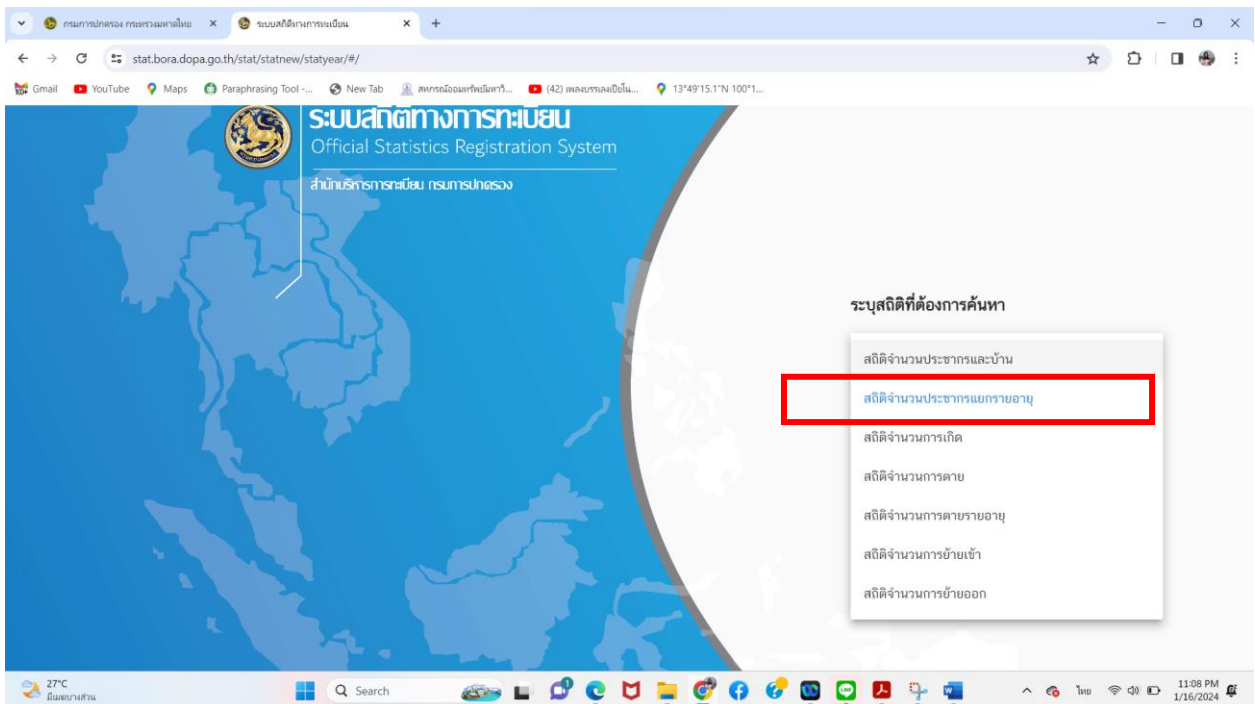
กรมการปกครอง กระทรวงมหาดไทย ×
ระบบสถิติทางการทะเบียน ×
+

stat.bora.dopa.go.th/stat/statnew/statyear/#/

Gmail YouTube Maps Paraphrasing Tool -... New Tab สหกรณ์ออมทรัพย์มหาวิ... (42) เพลงบรรเลงเปียโน... 13°49'15.1"N 100°1...

ระบบสถิติทางการทะเบียน
Official Statistics Registration System
สำนักบริหารการทะเบียน กรมการปกครอง

ระบุสถิติที่ต้องการค้นหา

สถิติจำนวนประชากรและบ้าน
สถิติจำนวนประชากรแยกรายอายุ
สถิติจำนวนการเกิด
สถิติจำนวนการตาย
สถิติจำนวนการตายรายอายุ
สถิติจำนวนการย้ายเข้า
สถิติจำนวนการย้ายออก

27°C
มีเมฆบางส่วน
Search
ไทย
11:08 PM
1/16/2024